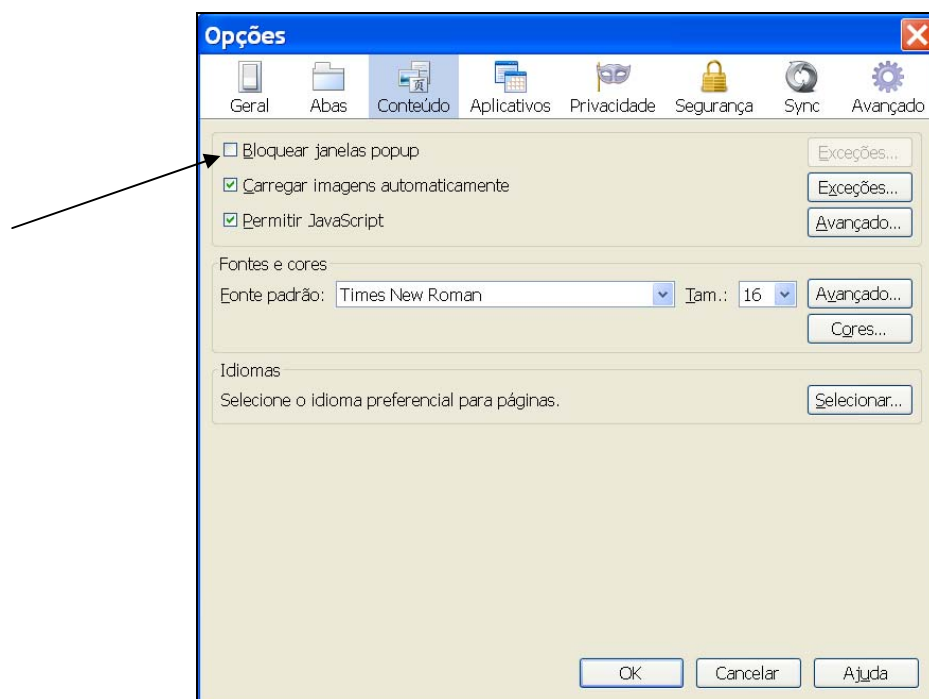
Opções

Geral Abas Conteúdo Aplicativos Privacidade Segurança Sync Avançado

Bloquear janelas popup
Exceções...

Carregar imagens automaticamente
Exceções...

Permitir JavaScript
Avançado...

Fontes e cores

Fonte padrão: Times New Roman
Tam.: 16
Avançado...

Cores...

Idiomas

Selecione o idioma preferencial para páginas.
Selecionar...

OK Cancelar Ajuda